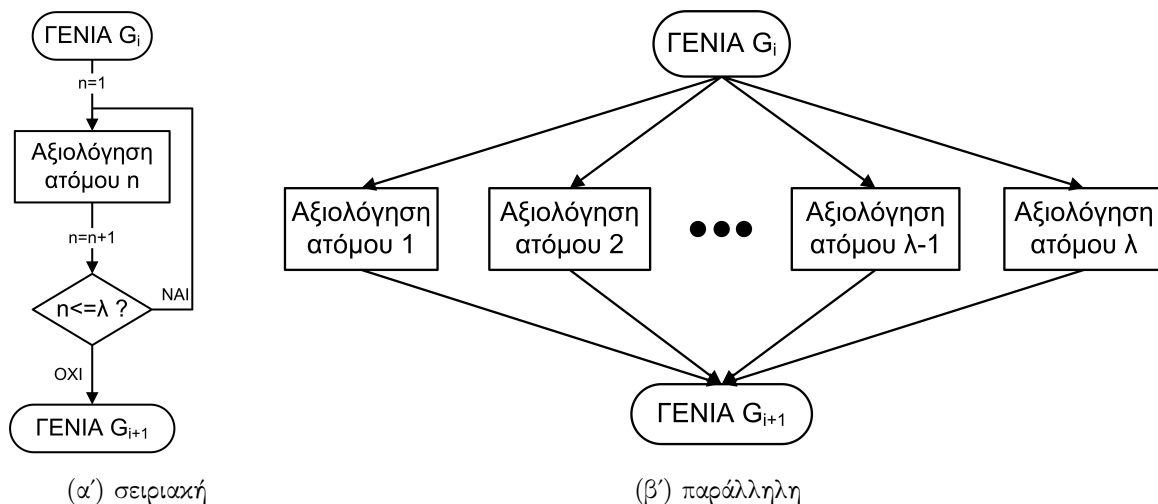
ΓΕΝΙΑ $G_i$

n=1

Αξιολόγηση ατόμου n

n=n+1

n<=λ ?

ΝΑΙ

ΟΧΙ

ΓΕΝΙΑ $G_{i+1}$

(α′) σειριακή

ΓΕΝΙΑ $G_i$

Αξιολόγηση ατόμου 1

Αξιολόγηση ατόμου 2

Αξιολόγηση ατόμου λ-1

Αξιολόγηση ατόμου λ

ΓΕΝΙΑ $G_{i+1}$

(β′) παράλληλη